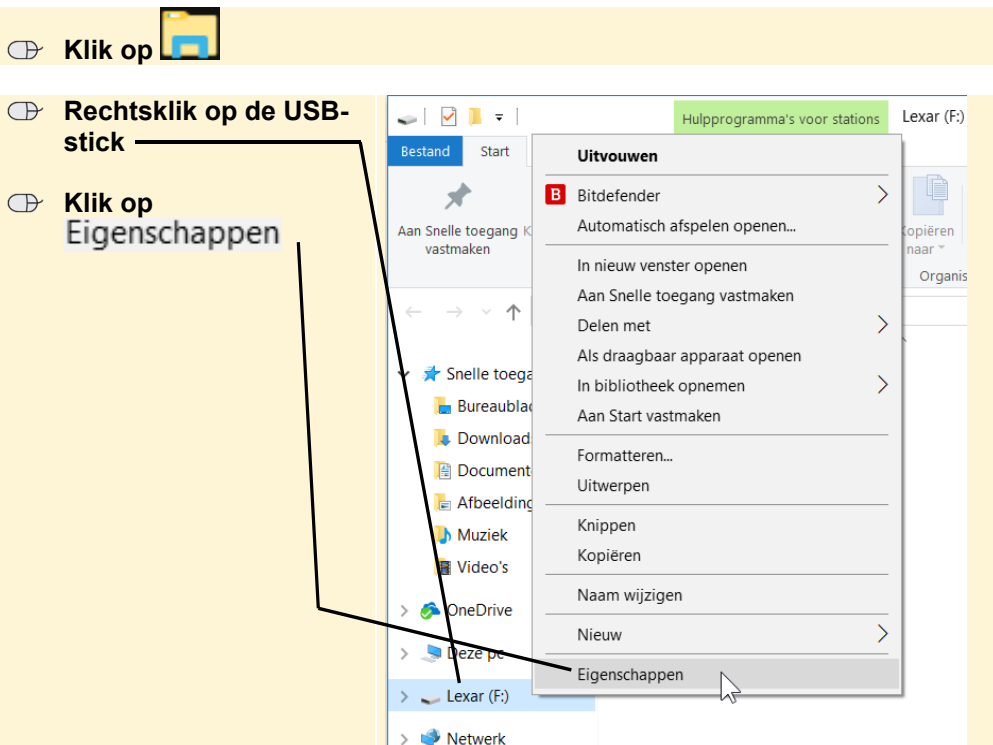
Klik op

Rechtsklik op de USB-stick

Klik op Eigenschappen

Hulpprogramma's voor stations Lexar (F:)

Bestand Start

Aan Snelle toegang vastmaken K

Kopiëren naar

Organis

Snelle toega

Bureaublad

Download

Document

Afbeelding

Muziek

Video's

OneDrive

Deze pc

Lexar (F:)

Netwerk

Uitvouwen

Bitdefender

Automatisch afspelen openen...

In nieuw venster openen

Aan Snelle toegang vastmaken

Delen met

Als draagbaar apparaat openen

In bibliotheek opnemen

Aan Start vastmaken

Formatteren...

Uitwerpen

Knippen

Kopiëren

Naam wijzigen

Nieuw

Eigenschappen